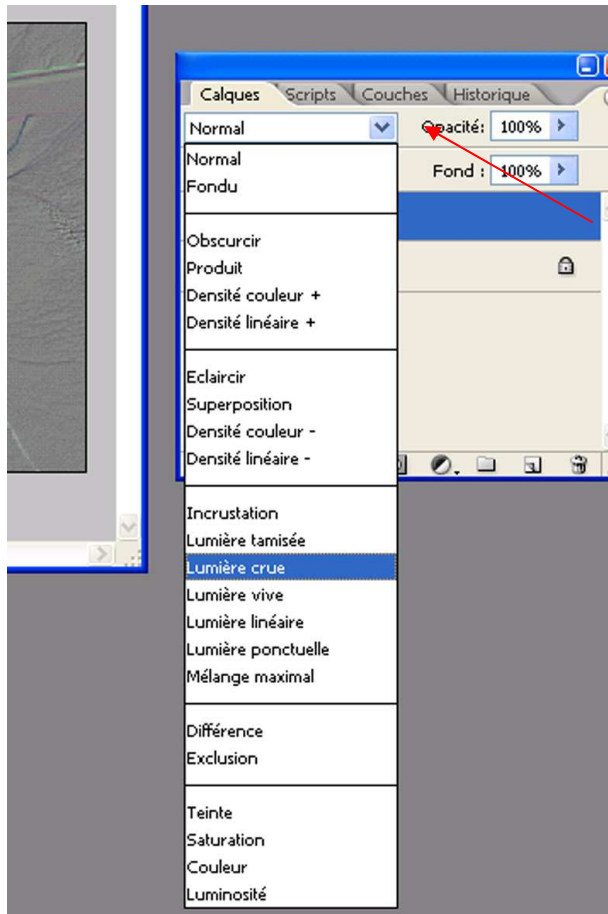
Calques Scripts Couches Historique

Normal

Opacité: 100%

Fond : 100%

Normal
Fondu

Obscurcir
Produit
Densité couleur +
Densité linéaire +

Eclaircir
Superposition
Densité couleur -
Densité linéaire -

Incrustation
Lumière tamisée
Lumière crue
Lumière vive
Lumière linéaire
Lumière ponctuelle
Mélange maximal

Différence
Exclusion

Teinte
Saturation
Couleur
Luminosité